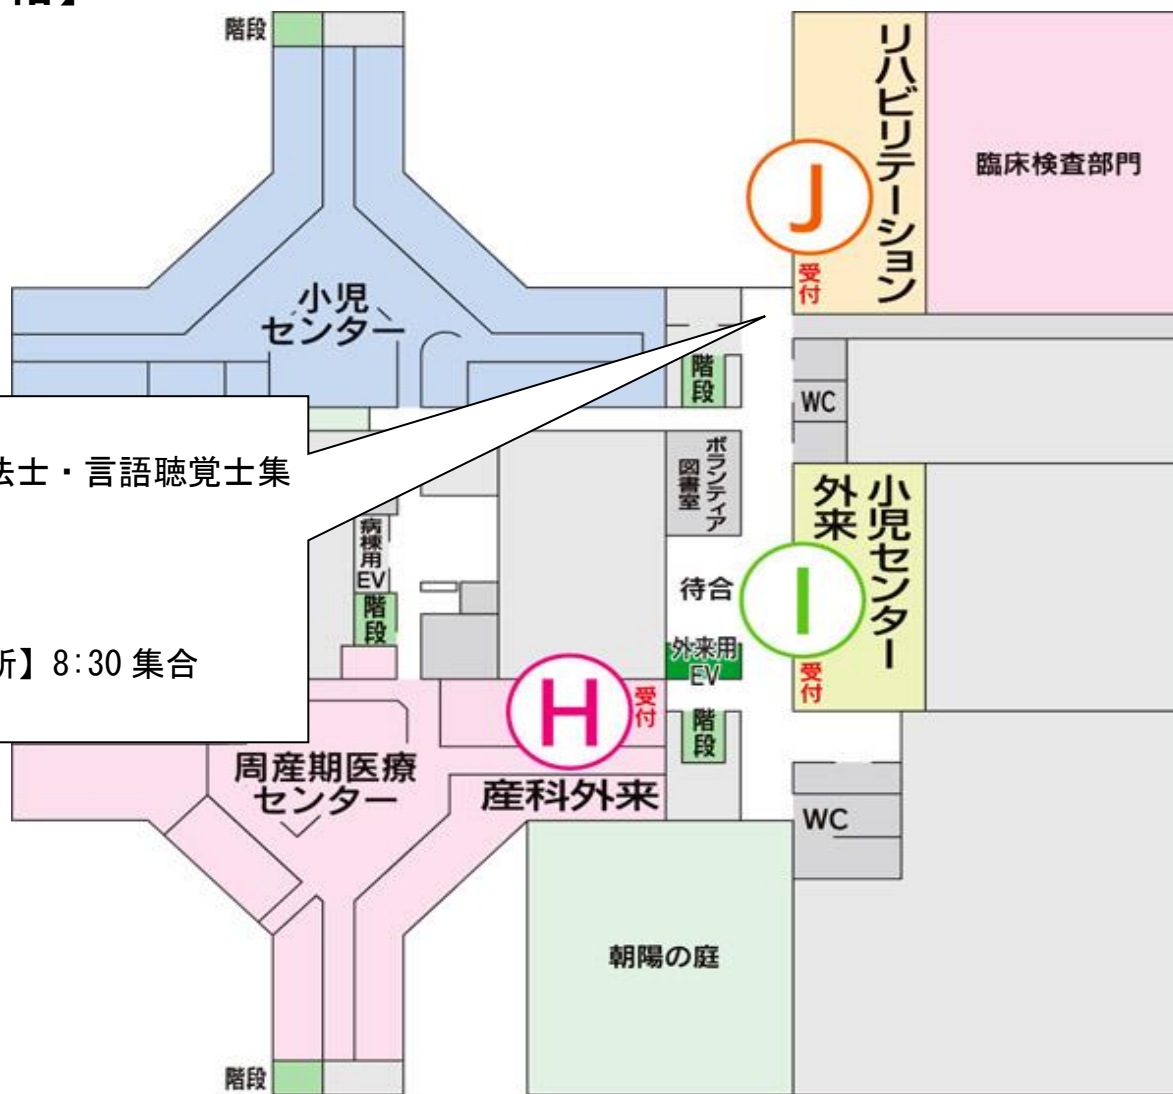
階】

階段

リハビリテーション

臨床検査部門

J

受付

小児センター

階段

WC

法士・言語聴覚士集

所】8:30 集合

ボランティア図書室

病棟用EV

階段

待合

外来小児センター

I

受付

外来用EV

H

受付

階段

周産期医療センター

産科外来

WC

朝陽の庭

階段